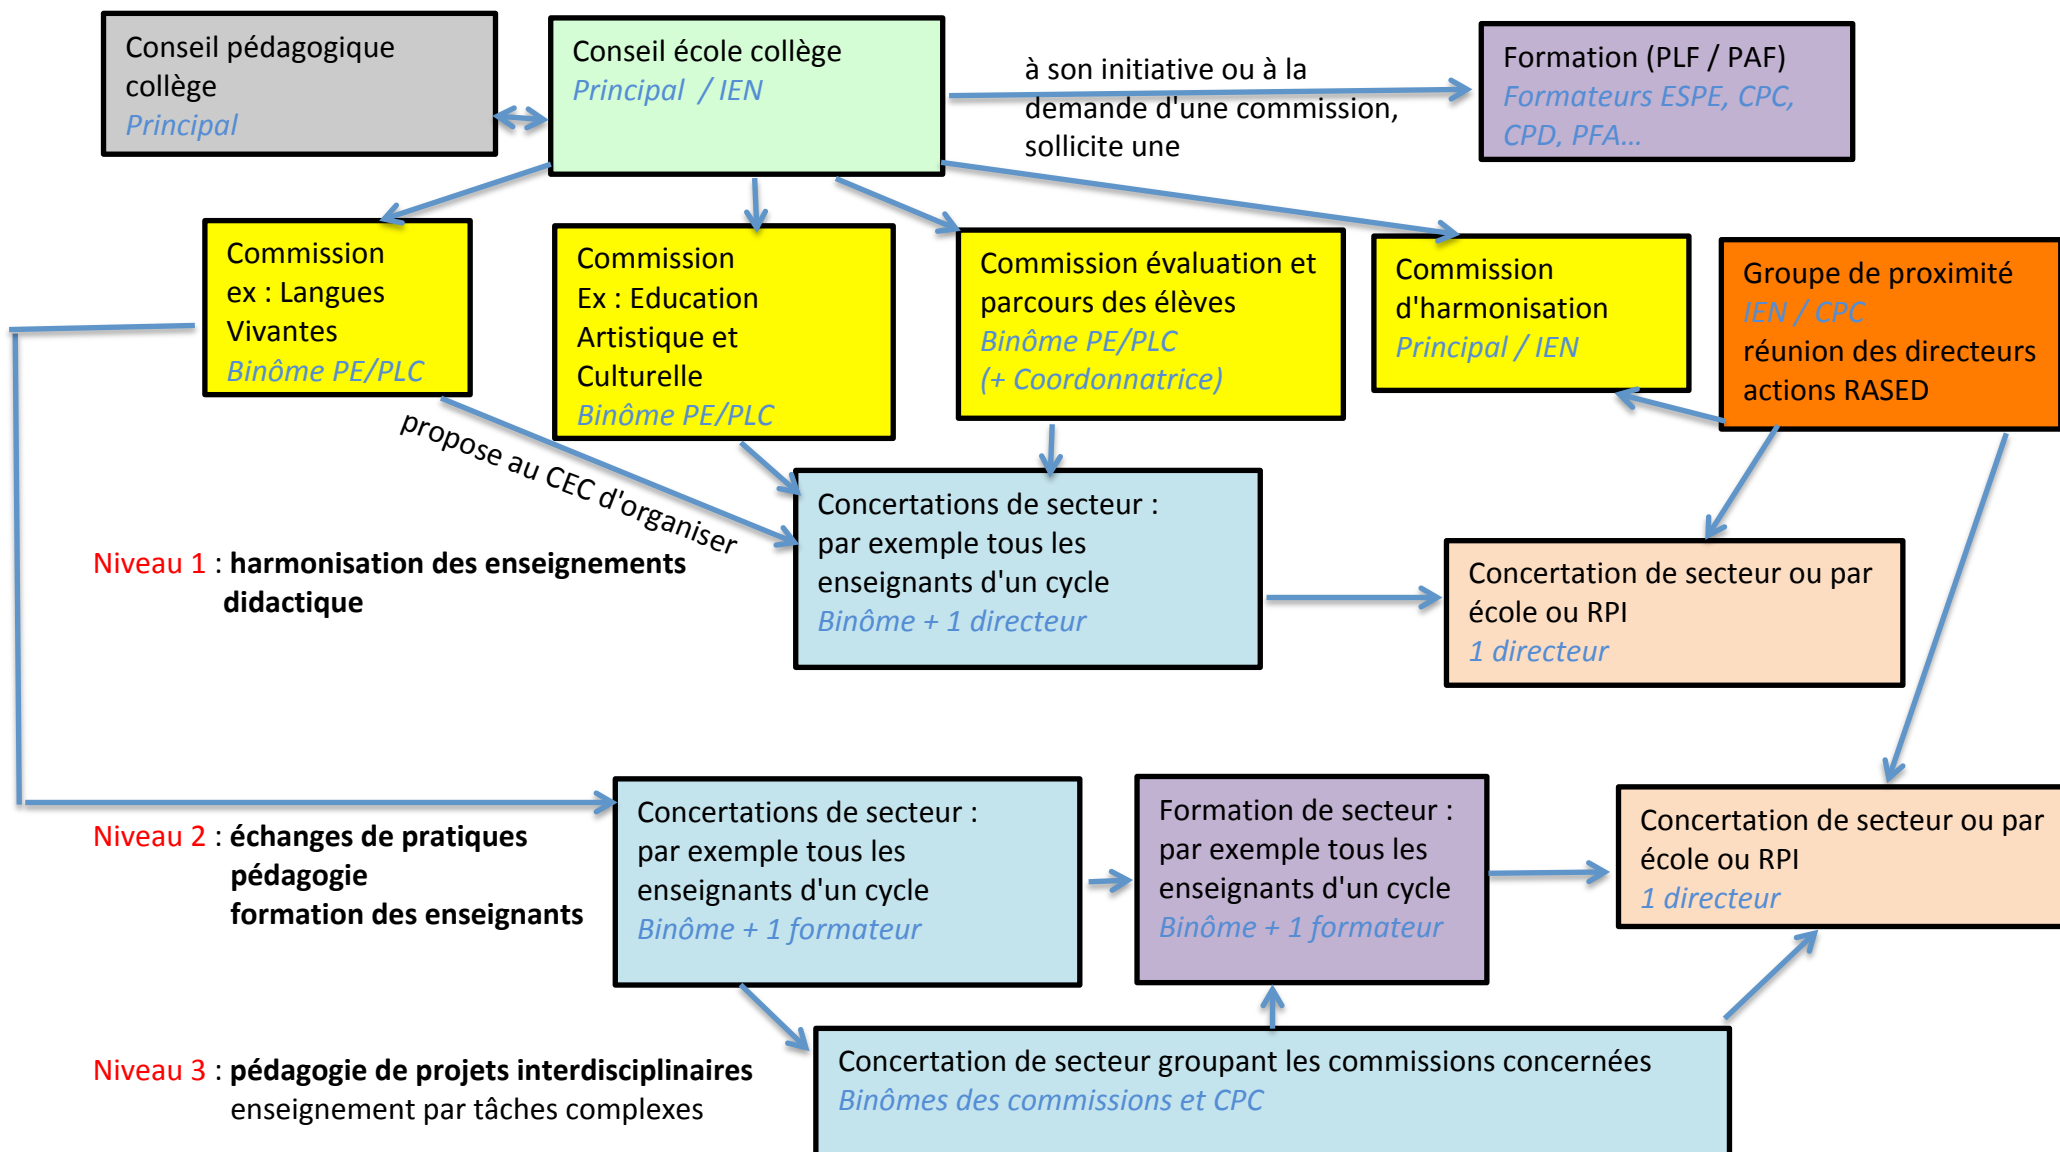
Conseil pédagogique collège
Principal

Conseil école collège
Principal / IEN

à son initiative ou à la demande d'une commission, sollicite une

Formation (PLF / PAF)
Formateurs ESPE, CPC, CPD, PFA...

Commission
ex : Langues Vivantes
Binôme PE/PLC

Commission
Ex : Education Artistique et Culturelle
Binôme PE/PLC

Commission évaluation et parcours des élèves
Binôme PE/PLC
(+ Coordonnatrice)

Commission d'harmonisation
Principal / IEN

Groupe de proximité
IEN / CPC
réunion des directeurs
actions RASED

propose au CEC d'organiser

Niveau 1 : harmonisation des enseignements didactique

Concertations de secteur : par exemple tous les enseignants d'un cycle
Binôme + 1 directeur

Concertation de secteur ou par école ou RPI
1 directeur

Niveau 2 : échanges de pratiques pédagogie formation des enseignants

Concertations de secteur : par exemple tous les enseignants d'un cycle
Binôme + 1 formateur

Formation de secteur : par exemple tous les enseignants d'un cycle
Binôme + 1 formateur

Concertation de secteur ou par école ou RPI
1 directeur

Niveau 3 : pédagogie de projets interdisciplinaires
enseignement par tâches complexes

Concertation de secteur groupant les commissions concernées
Binômes des commissions et CPC